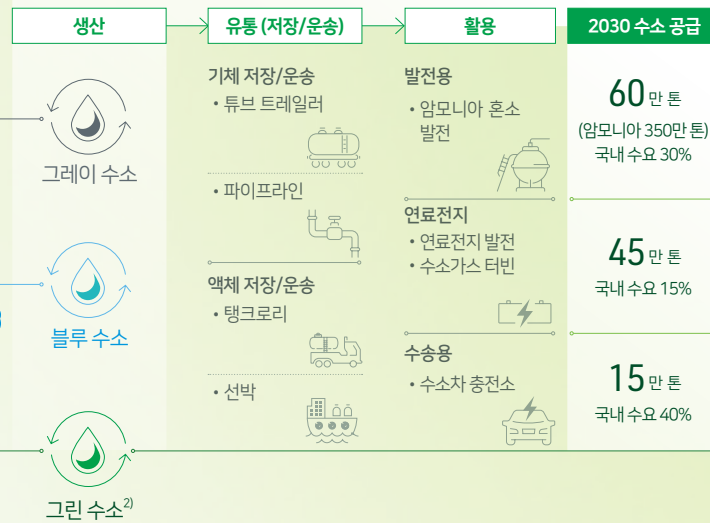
생산

그레이 수소

블루 수소

그린 수소$^{2)}$

유통 (저장/운송)

기체 저장/운송
• 튜브 트레일러

• 파이프라인

액체 저장/운송
• 탱크로리

• 선박

활용

발전용
• 암모니아 혼소 발전

연료전지
• 연료전지 발전
• 수소가스 터빈

수송용
• 수소차 충전소

2030 수소 공급

60만 톤
(암모니아 350만 톤)
국내 수요 30%

45만 톤
국내 수요 15%

15만 톤
국내 수요 40%